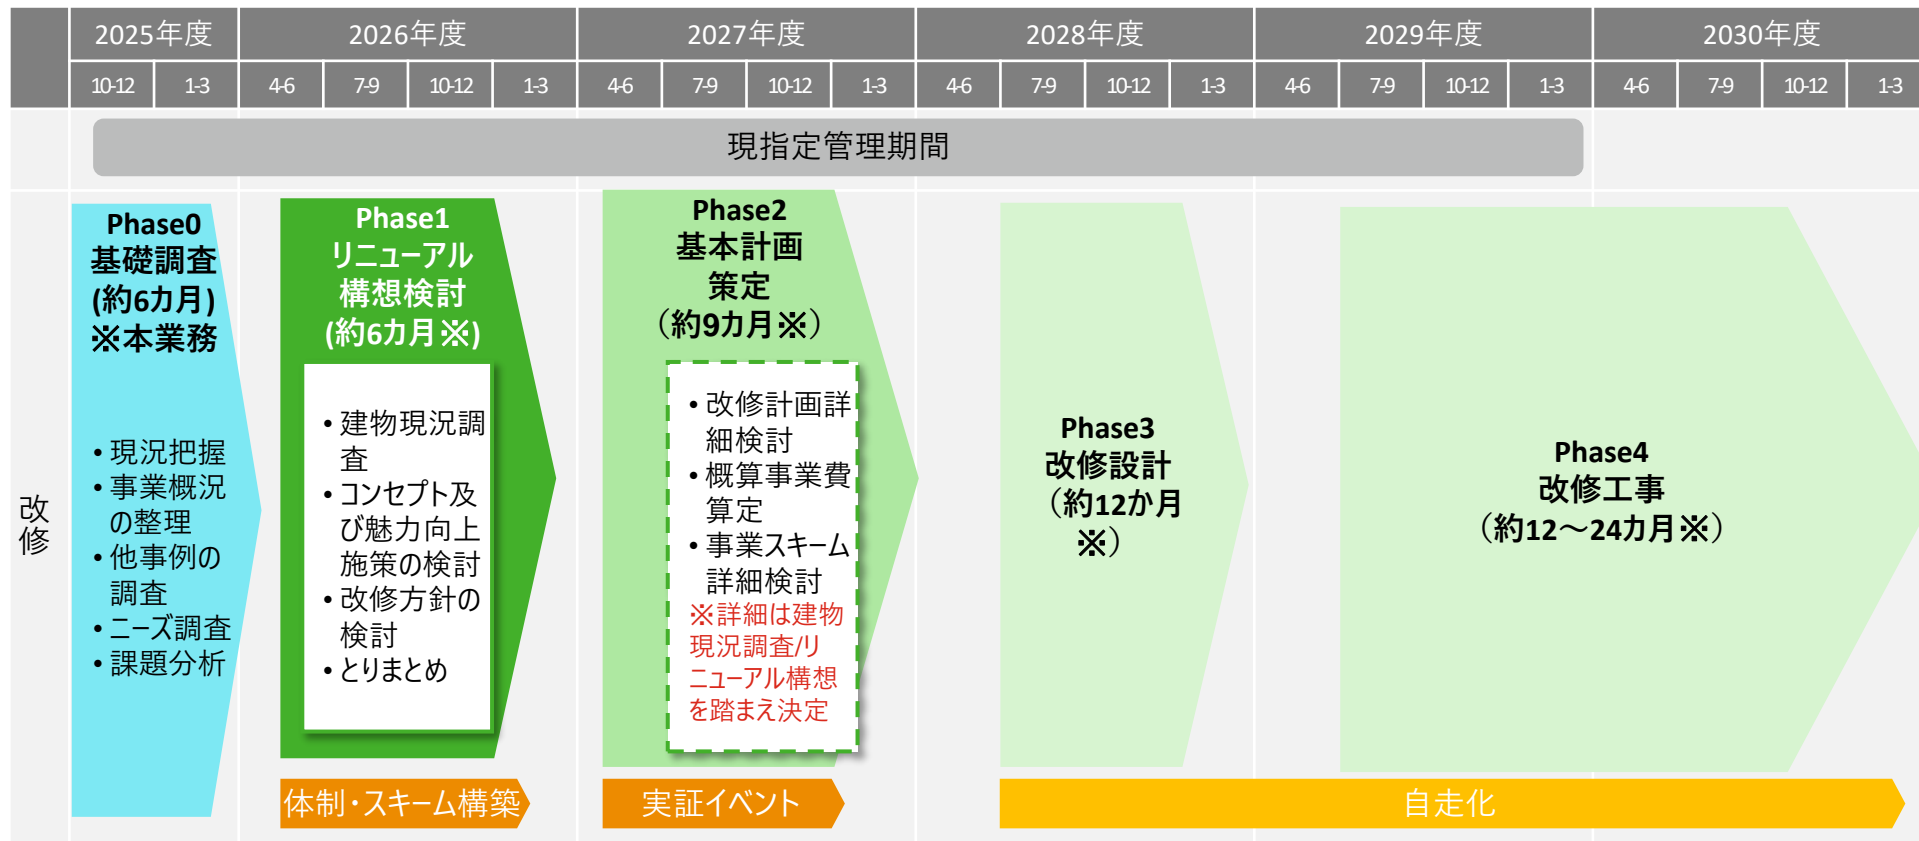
| | 2025年度 | | 2026年度 | | | | 2027年度 | | | | 2028年度 | | | | 2029年度 | | | | 2030年度 | | | |
|---|---|---|---|---|---|---|---|---|---|---|---|---|---|---|---|---|---|---|---|---|---|---|
| | 10-12 | 1-3 | 4-6 | 7-9 | 10-12 | 1-3 | 4-6 | 7-9 | 10-12 | 1-3 | 4-6 | 7-9 | 10-12 | 1-3 | 4-6 | 7-9 | 10-12 | 1-3 | 4-6 | 7-9 | 10-12 | 1-3 |

現指定管理期間

改修

Phase0
基礎調査
(約6カ月)
※本業務

• 現況把握
• 事業概況の整理
• 他事例の調査
• ニーズ調査
• 課題分析

Phase1
リニューアル構想検討
(約6カ月※)

• 建物現況調査
• コンセプト及び魅力向上施策の検討
• 改修方針の検討
• とりまとめ

Phase2
基本計画策定
(約9カ月※)

• 改修計画詳細検討
• 概算事業費算定
• 事業スキーム詳細検討
※詳細は建物現況調査/リニューアル構想を踏まえ決定

Phase3
改修設計
(約12か月※)

Phase4
改修工事
(約12～24カ月※)

体制・スキーム構築

実証イベント

自走化